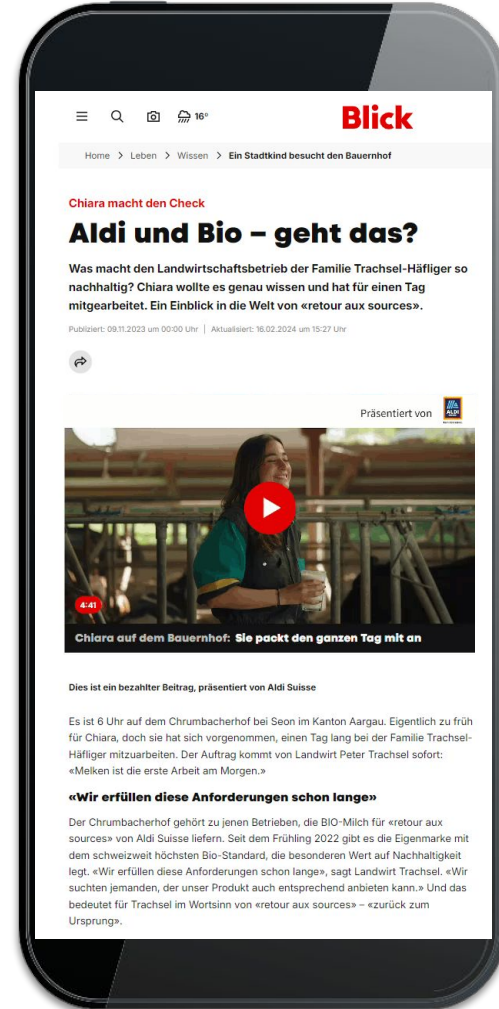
16°

Blick

Home > Leben > Wissen > Ein Stadtkind besucht den Bauernhof

Chiara macht den Check

Aldi und Bio – geht das?

Was macht den Landwirtschaftsbetrieb der Familie Trachsel-Häfliger so nachhaltig? Chiara wollte es genau wissen und hat für einen Tag mitgearbeitet. Ein Einblick in die Welt von «retour aux sources».

Publiziert: 09.11.2023 um 00:00 Uhr | Aktualisiert: 16.02.2024 um 15:27 Uhr

Präsentiert von ALDI

4:41

Chiara auf dem Bauernhof: Sie packt den ganzen Tag mit an

Dies ist ein bezahlter Beitrag, präsentiert von Aldi Suisse

Es ist 6 Uhr auf dem Chrumbacherhof bei Seon im Kanton Aargau. Eigentlich zu früh für Chiara, doch sie hat sich vorgenommen, einen Tag lang bei der Familie Trachsel-Häfliger mitzuarbeiten. Der Auftrag kommt von Landwirt Peter Trachsel sofort: «Melken ist die erste Arbeit am Morgen.»

«Wir erfüllen diese Anforderungen schon lange»

Der Chrumbacherhof gehört zu jenen Betrieben, die BIO-Milch für «retour aux sources» von Aldi Suisse liefern. Seit dem Frühling 2022 gibt es die Eigenmarke mit dem schweizweit höchsten Bio-Standard, die besonderen Wert auf Nachhaltigkeit legt. «Wir erfüllen diese Anforderungen schon lange», sagt Landwirt Trachsel. «Wir suchten jemanden, der unser Produkt auch entsprechend anbieten kann.» Und das bedeutet für Trachsel im Wortsinn von «retour aux sources» – «zurück zum Ursprung».